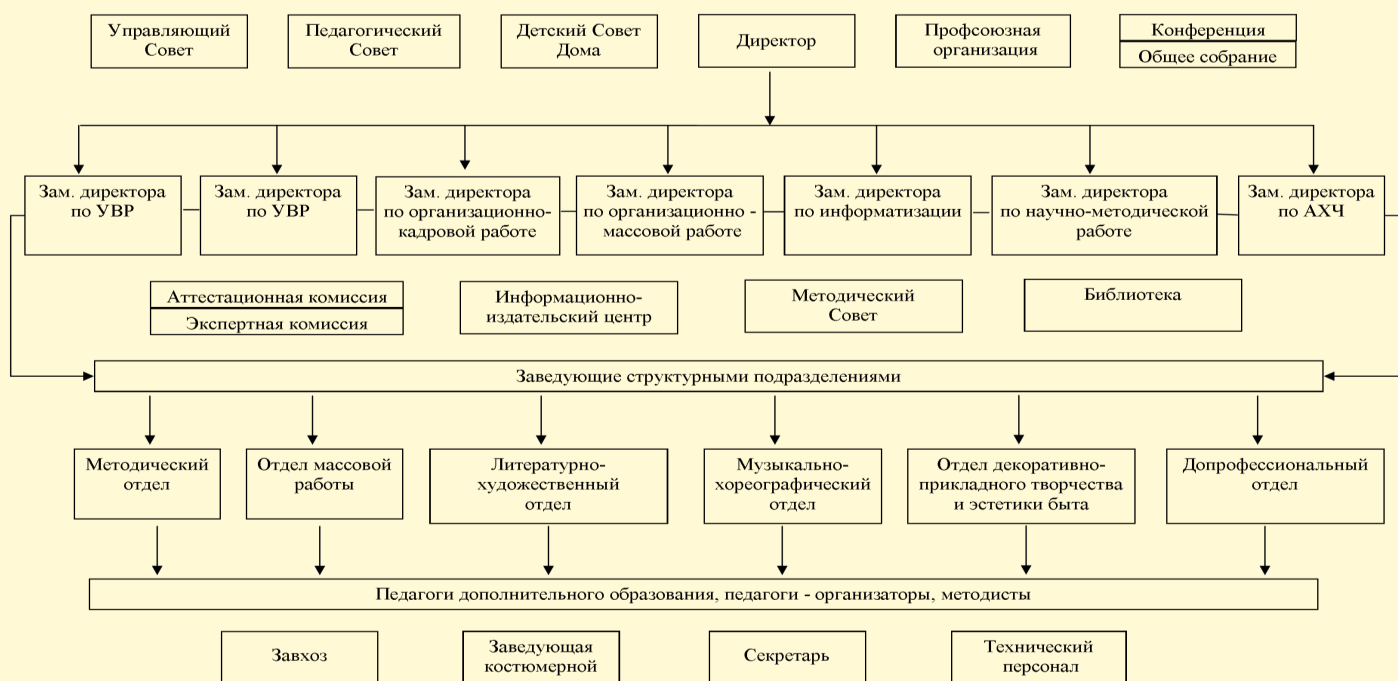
Управляющий Совет

Педагогический Совет

Детский Совет Дома

Директор

Профсоюзная организация

Конференция
Общее собрание

Зам. директора по УВР

Зам. директора по УВР

Зам. директора по организационно-кадровой работе

Зам. директора по организационно - массовой работе

Зам. директора по информатизации

Зам. директора по научно-методической работе

Зам. директора по АХЧ

Аттестационная комиссия
Экспертная комиссия

Информационно-издательский центр

Методический Совет

Библиотека

Заведующие структурными подразделениями

Методический отдел

Отдел массовой работы

Литературно-художественный отдел

Музыкально-хореографический отдел

Отдел декоративно-прикладного творчества и эстетики быта

Допрофессиональный отдел

Педагоги дополнительного образования, педагоги - организаторы, методисты

Завхоз

Заведующая костюмерной

Секретарь

Технический персонал